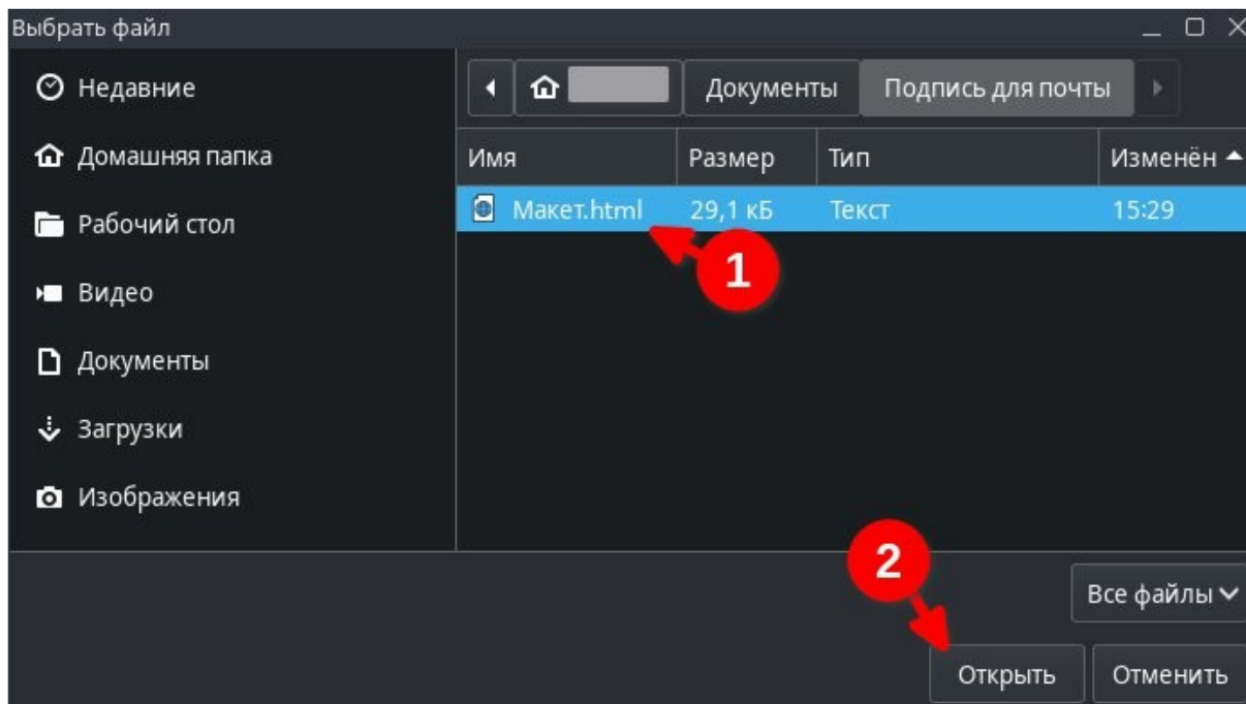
Выбрать файл

Недавние
Домашняя папка
Рабочий стол
Видео
Документы
Загрузки
Изображения

Документы | Подпись для почты

| Имя | Размер | Тип | Изменён |
|---|---|---|---|
| Макет.html | 29,1 кБ | Текст | 15:29 |

1

2

Все файлы

Открыть
Отменить